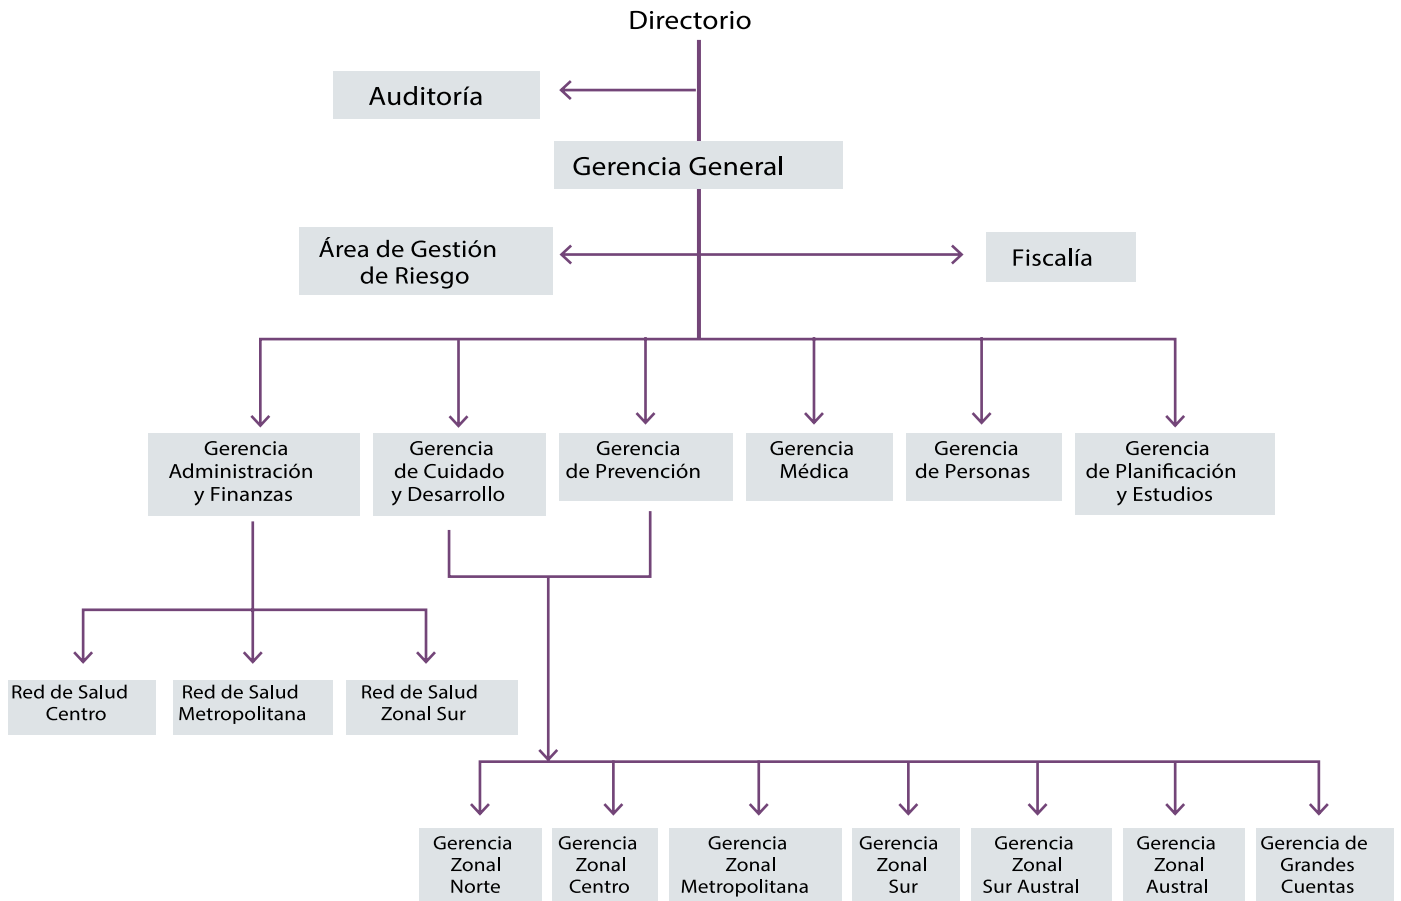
Directorio

Auditoría

Gerencia General

Área de Gestión de Riesgo

Fiscalía

Gerencia Administración y Finanzas

Gerencia de Cuidado y Desarrollo

Gerencia de Prevención

Gerencia Médica

Gerencia de Personas

Gerencia de Planificación y Estudios

Red de Salud Centro

Red de Salud Metropolitana

Red de Salud Zonal Sur

Gerencia Zonal Norte

Gerencia Zonal Centro

Gerencia Zonal Metropolitana

Gerencia Zonal Sur

Gerencia Zonal Sur Austral

Gerencia Zonal Austral

Gerencia de Grandes Cuentas